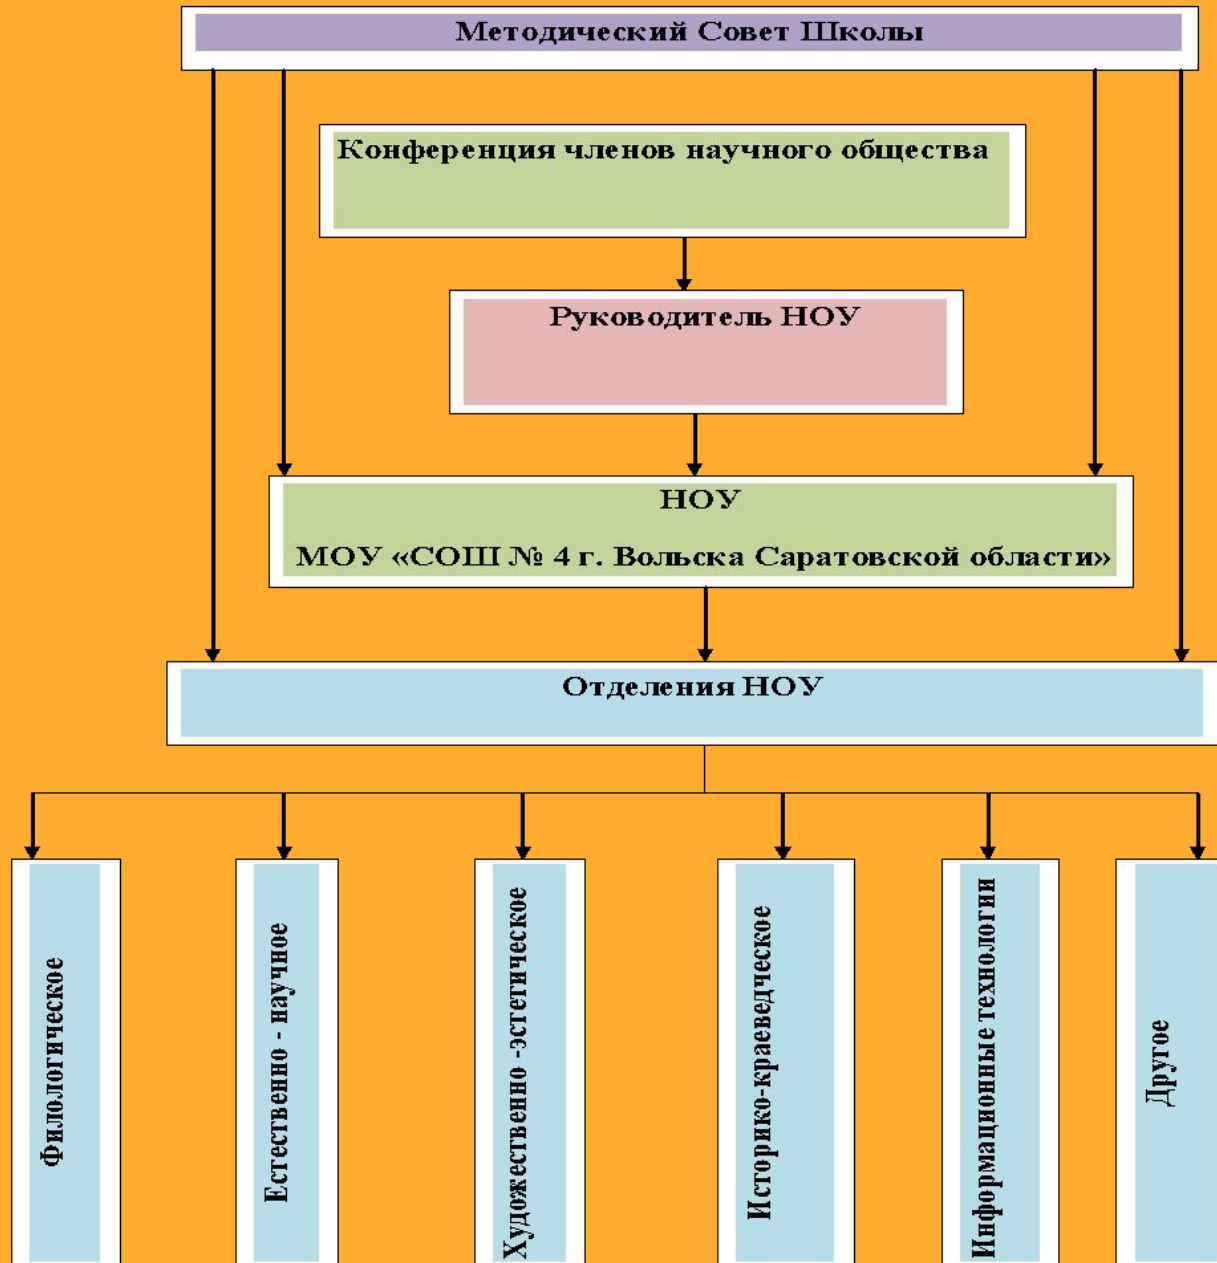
Методический Совет Школы

Конференция членов научного общества

Руководитель НОУ

НОУ

МОУ «СОШ № 4 г. Вольска Саратовской области»

Отделения НОУ

Филологическое

Естественно - научное

Художественно -эстетическое

Историко-краеведческое

Информационные технологии

Другое